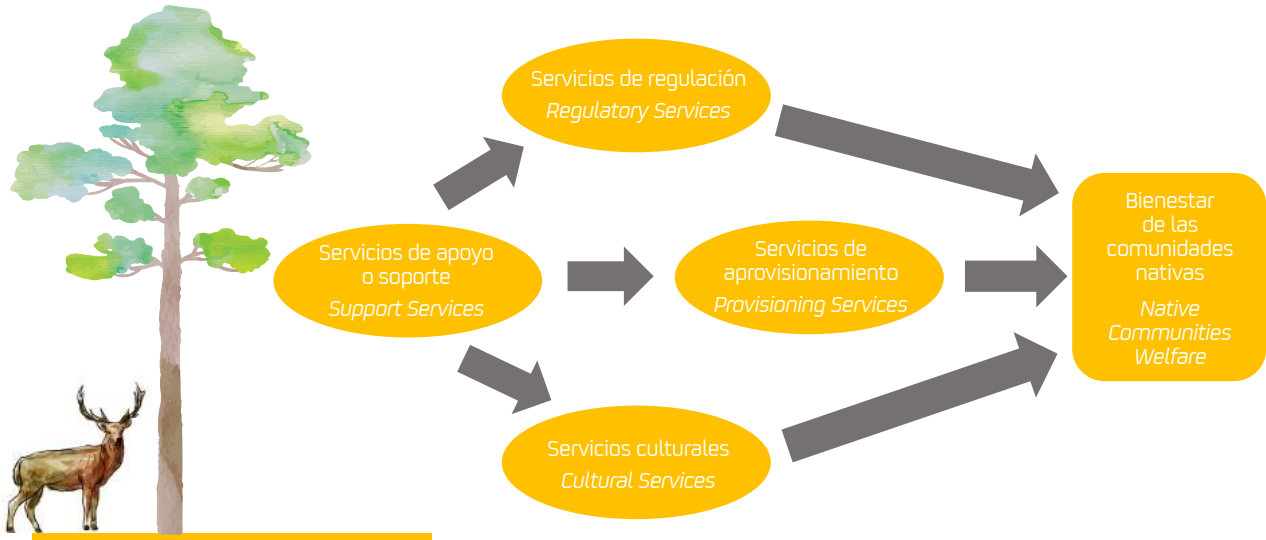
Servicios de apoyo o soporte
Support Services

Servicios de regulación
Regulatory Services

Servicios de aprovisionamiento
Provisioning Services

Servicios culturales
Cultural Services

Bienestar de las comunidades nativas
Native Communities Welfare